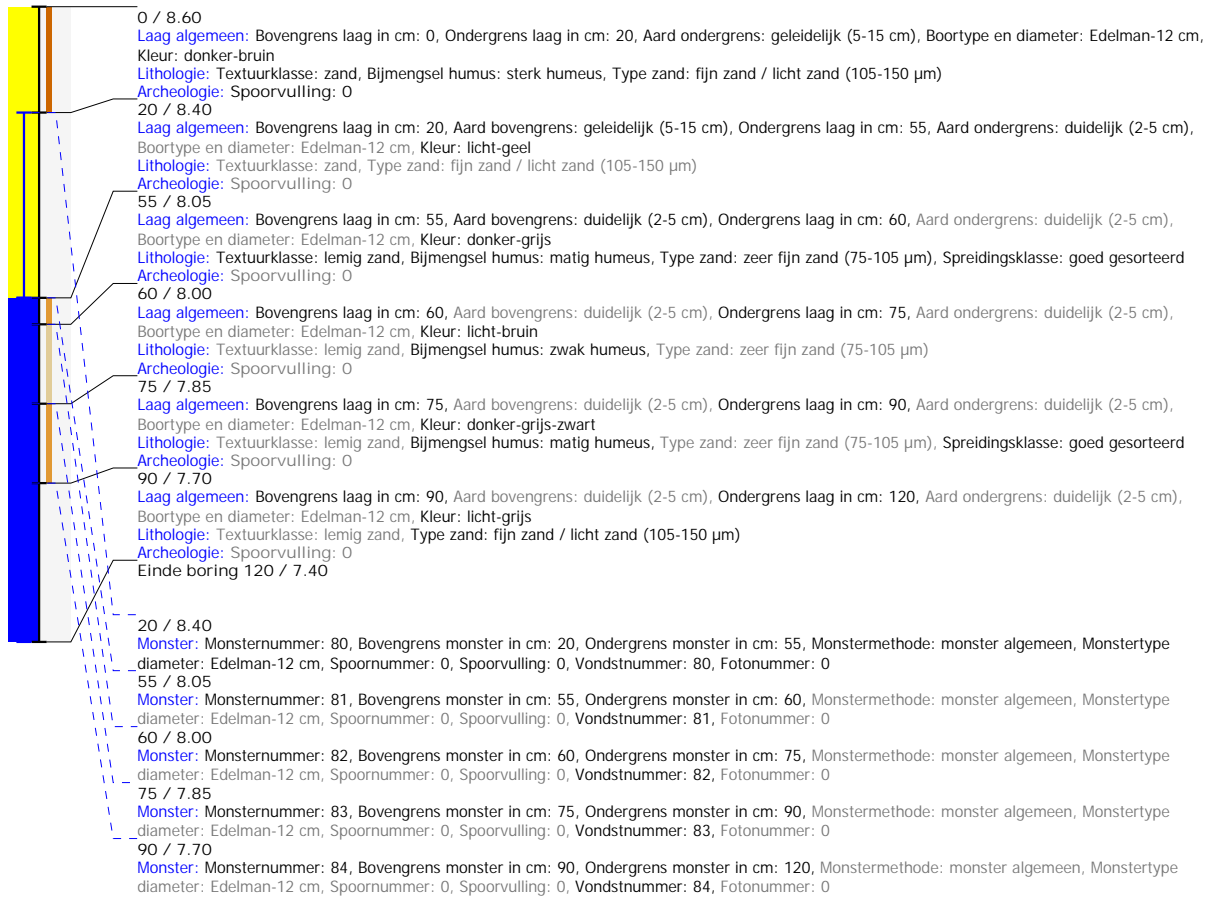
0 / 8.60
Laag algemeen: Bovengrens laag in cm: 0, Ondergrens laag in cm: 20, Aard ondergrens: geleidelijk (5-15 cm), Boortype en diameter: Edelman-12 cm, Kleur: donker-bruin
Lithologie: Textuurklasse: zand, Bijmengsel humus: sterk humeus, Type zand: fijn zand / licht zand (105-150 µm)
Archeologie: Spoorvulling: 0
20 / 8.40
Laag algemeen: Bovengrens laag in cm: 20, Aard bovengrens: geleidelijk (5-15 cm), Ondergrens laag in cm: 55, Aard ondergrens: duidelijk (2-5 cm), Boortype en diameter: Edelman-12 cm, Kleur: licht-geel
Lithologie: Textuurklasse: zand, Type zand: fijn zand / licht zand (105-150 µm)
Archeologie: Spoorvulling: 0
55 / 8.05
Laag algemeen: Bovengrens laag in cm: 55, Aard bovengrens: duidelijk (2-5 cm), Ondergrens laag in cm: 60, Aard ondergrens: duidelijk (2-5 cm), Boortype en diameter: Edelman-12 cm, Kleur: donker-grijs
Lithologie: Textuurklasse: lemig zand, Bijmengsel humus: matig humeus, Type zand: zeer fijn zand (75-105 µm), Spreidingsklasse: goed gesorteerd
Archeologie: Spoorvulling: 0
60 / 8.00
Laag algemeen: Bovengrens laag in cm: 60, Aard bovengrens: duidelijk (2-5 cm), Ondergrens laag in cm: 75, Aard ondergrens: duidelijk (2-5 cm), Boortype en diameter: Edelman-12 cm, Kleur: licht-bruin
Lithologie: Textuurklasse: lemig zand, Bijmengsel humus: zwak humeus, Type zand: zeer fijn zand (75-105 µm)
Archeologie: Spoorvulling: 0
75 / 7.85
Laag algemeen: Bovengrens laag in cm: 75, Aard bovengrens: duidelijk (2-5 cm), Ondergrens laag in cm: 90, Aard ondergrens: duidelijk (2-5 cm), Boortype en diameter: Edelman-12 cm, Kleur: donker-grijs-zwart
Lithologie: Textuurklasse: lemig zand, Bijmengsel humus: matig humeus, Type zand: zeer fijn zand (75-105 µm), Spreidingsklasse: goed gesorteerd
Archeologie: Spoorvulling: 0
90 / 7.70
Laag algemeen: Bovengrens laag in cm: 90, Aard bovengrens: duidelijk (2-5 cm), Ondergrens laag in cm: 120, Aard ondergrens: duidelijk (2-5 cm), Boortype en diameter: Edelman-12 cm, Kleur: licht-grijs
Lithologie: Textuurklasse: lemig zand, Type zand: fijn zand / licht zand (105-150 µm)
Archeologie: Spoorvulling: 0
Einde boring 120 / 7.40

20 / 8.40
Monster: Monsternummer: 80, Bovengrens monster in cm: 20, Ondergrens monster in cm: 55, Monstermethode: monster algemeen, Monstertype diameter: Edelman-12 cm, Spoornummer: 0, Spoorvulling: 0, Vondstnummer: 80, Fotonummer: 0
55 / 8.05
Monster: Monsternummer: 81, Bovengrens monster in cm: 55, Ondergrens monster in cm: 60, Monstermethode: monster algemeen, Monstertype diameter: Edelman-12 cm, Spoornummer: 0, Spoorvulling: 0, Vondstnummer: 81, Fotonummer: 0
60 / 8.00
Monster: Monsternummer: 82, Bovengrens monster in cm: 60, Ondergrens monster in cm: 75, Monstermethode: monster algemeen, Monstertype diameter: Edelman-12 cm, Spoornummer: 0, Spoorvulling: 0, Vondstnummer: 82, Fotonummer: 0
75 / 7.85
Monster: Monsternummer: 83, Bovengrens monster in cm: 75, Ondergrens monster in cm: 90, Monstermethode: monster algemeen, Monstertype diameter: Edelman-12 cm, Spoornummer: 0, Spoorvulling: 0, Vondstnummer: 83, Fotonummer: 0
90 / 7.70
Monster: Monsternummer: 84, Bovengrens monster in cm: 90, Ondergrens monster in cm: 120, Monstermethode: monster algemeen, Monstertype diameter: Edelman-12 cm, Spoornummer: 0, Spoorvulling: 0, Vondstnummer: 84, Fotonummer: 0